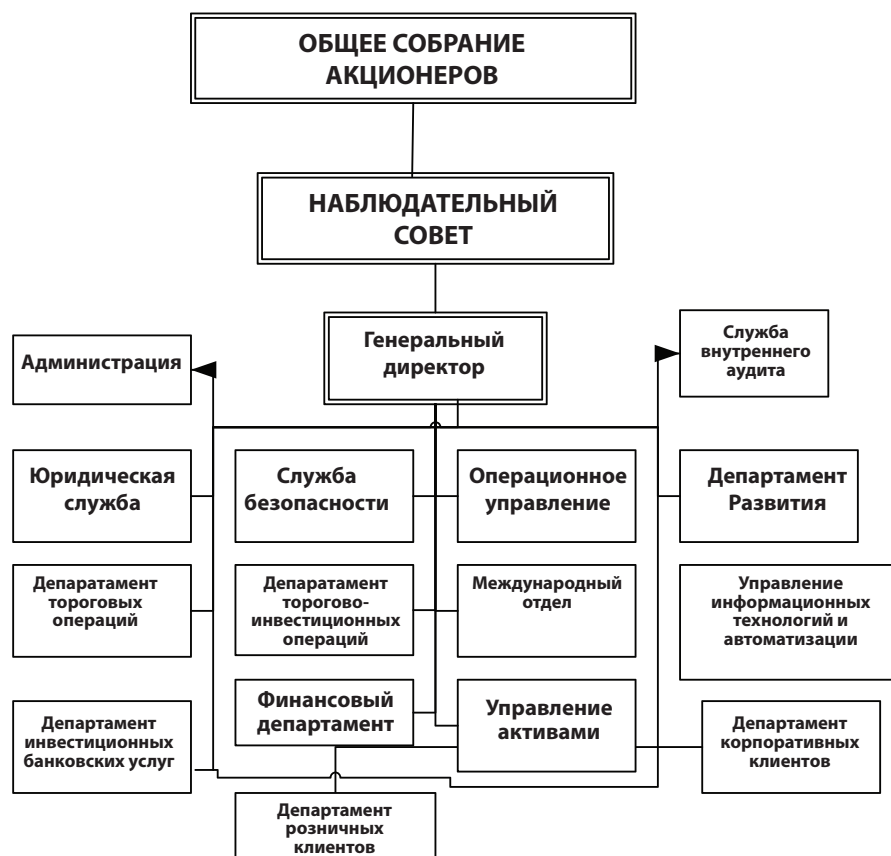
ОБЩЕЕ СОБРАНИЕ АКЦИОНЕРОВ

НАБЛЮДАТЕЛЬНЫЙ СОВЕТ

Генеральный директор

Администрация

Служба внутреннего аудита

Юридическая служба

Служба безопасности

Операционное управление

Департамент Развития

Департамент тороговых операций

Департамент торогово-инвестиционных операций

Международный отдел

Управление информационных технологий и автоматизации

Финансовый департамент

Управление активами

Департамент инвестиционных банковских услуг

Департамент корпоративных клиентов

Департамент розничных клиентов